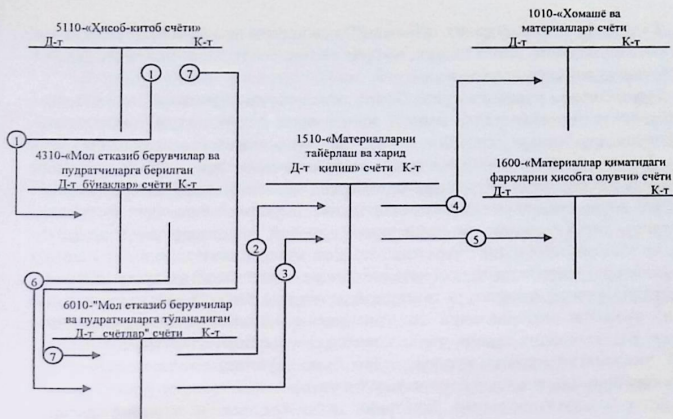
5110-«Ҳисоб-китоб счёти»
Д-т К-т

1010-«Хомашё ва материаллар» счёти
Д-т К-т

1
7
1

4310-«Мол етказиб берувчилар ва пудратчиларга берилган бўнаклар» счёти
Д-т К-т

1510-«Материалларни тайёрлаш ва харид қилиш» счёти
Д-т К-т

4

1600-«Материаллар қийматидаги фарқларни ҳисобга олувчи» счёти
Д-т К-т

5
2
3
6

6010-"Мол етказиб берувчилар ва пудратчиларга тўланадиган счётлар" счёти
Д-т К-т

7